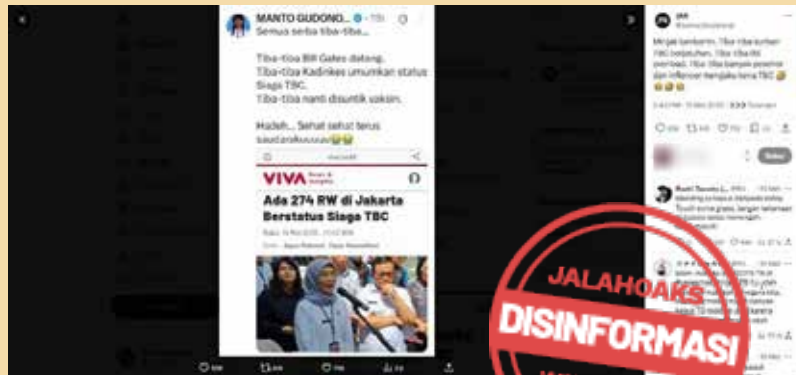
MANTO GUDONG... · 13h

Semua serba tiba-tiba...

Tiba-tiba Bill Gates datang.
Tiba-tiba Kadinkes umumkan status Siaga TBC.
Tiba-tiba nanti disuntik vaksin.

Hadeh... Sehat sehat terus saudaraku😂😂

VIVA

Ada 274 RW di Jakarta Berstatus Siaga TBC

Mirip bandarnya. Tiba-tiba korban TBC berjatuhan. Tiba-tiba diti positif. Tiba-tiba banyak pesohor dan influencer mengaku kena TBC 😂😂😂

JALAHOAKS

DISINFORMASI